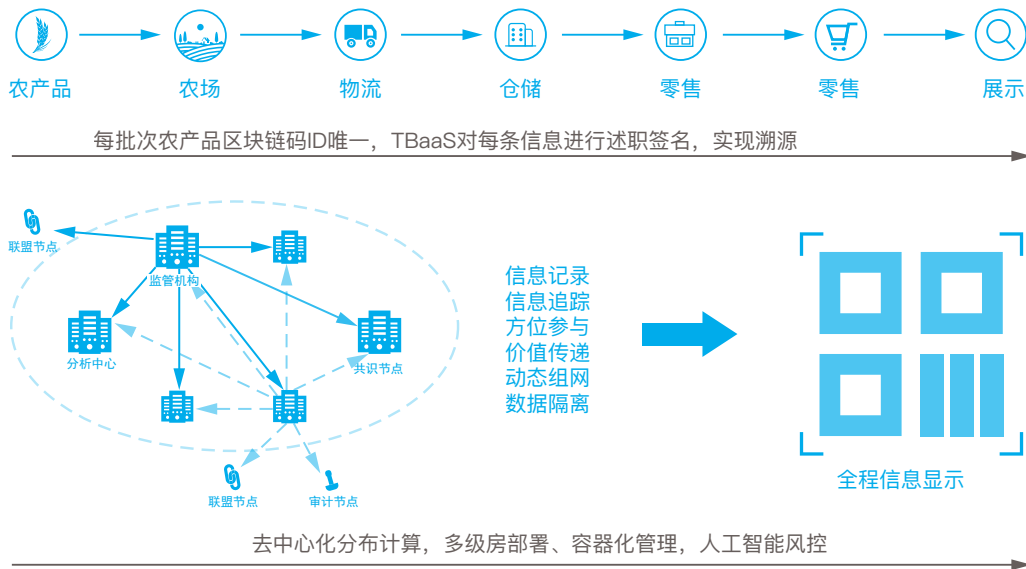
农产品

农场

物流

仓储

零售

零售

展示

每批次农产品区块链码ID唯一，TBaaS对每条信息进行述职签名，实现溯源

联盟节点

监管机构

分析中心

共识节点

联盟节点

审计节点

信息记录
信息追踪
方位参与
价值传递
动态组网
数据隔离

全程信息显示

去中心化分布计算，多级房部署、容器化管理，人工智能风控